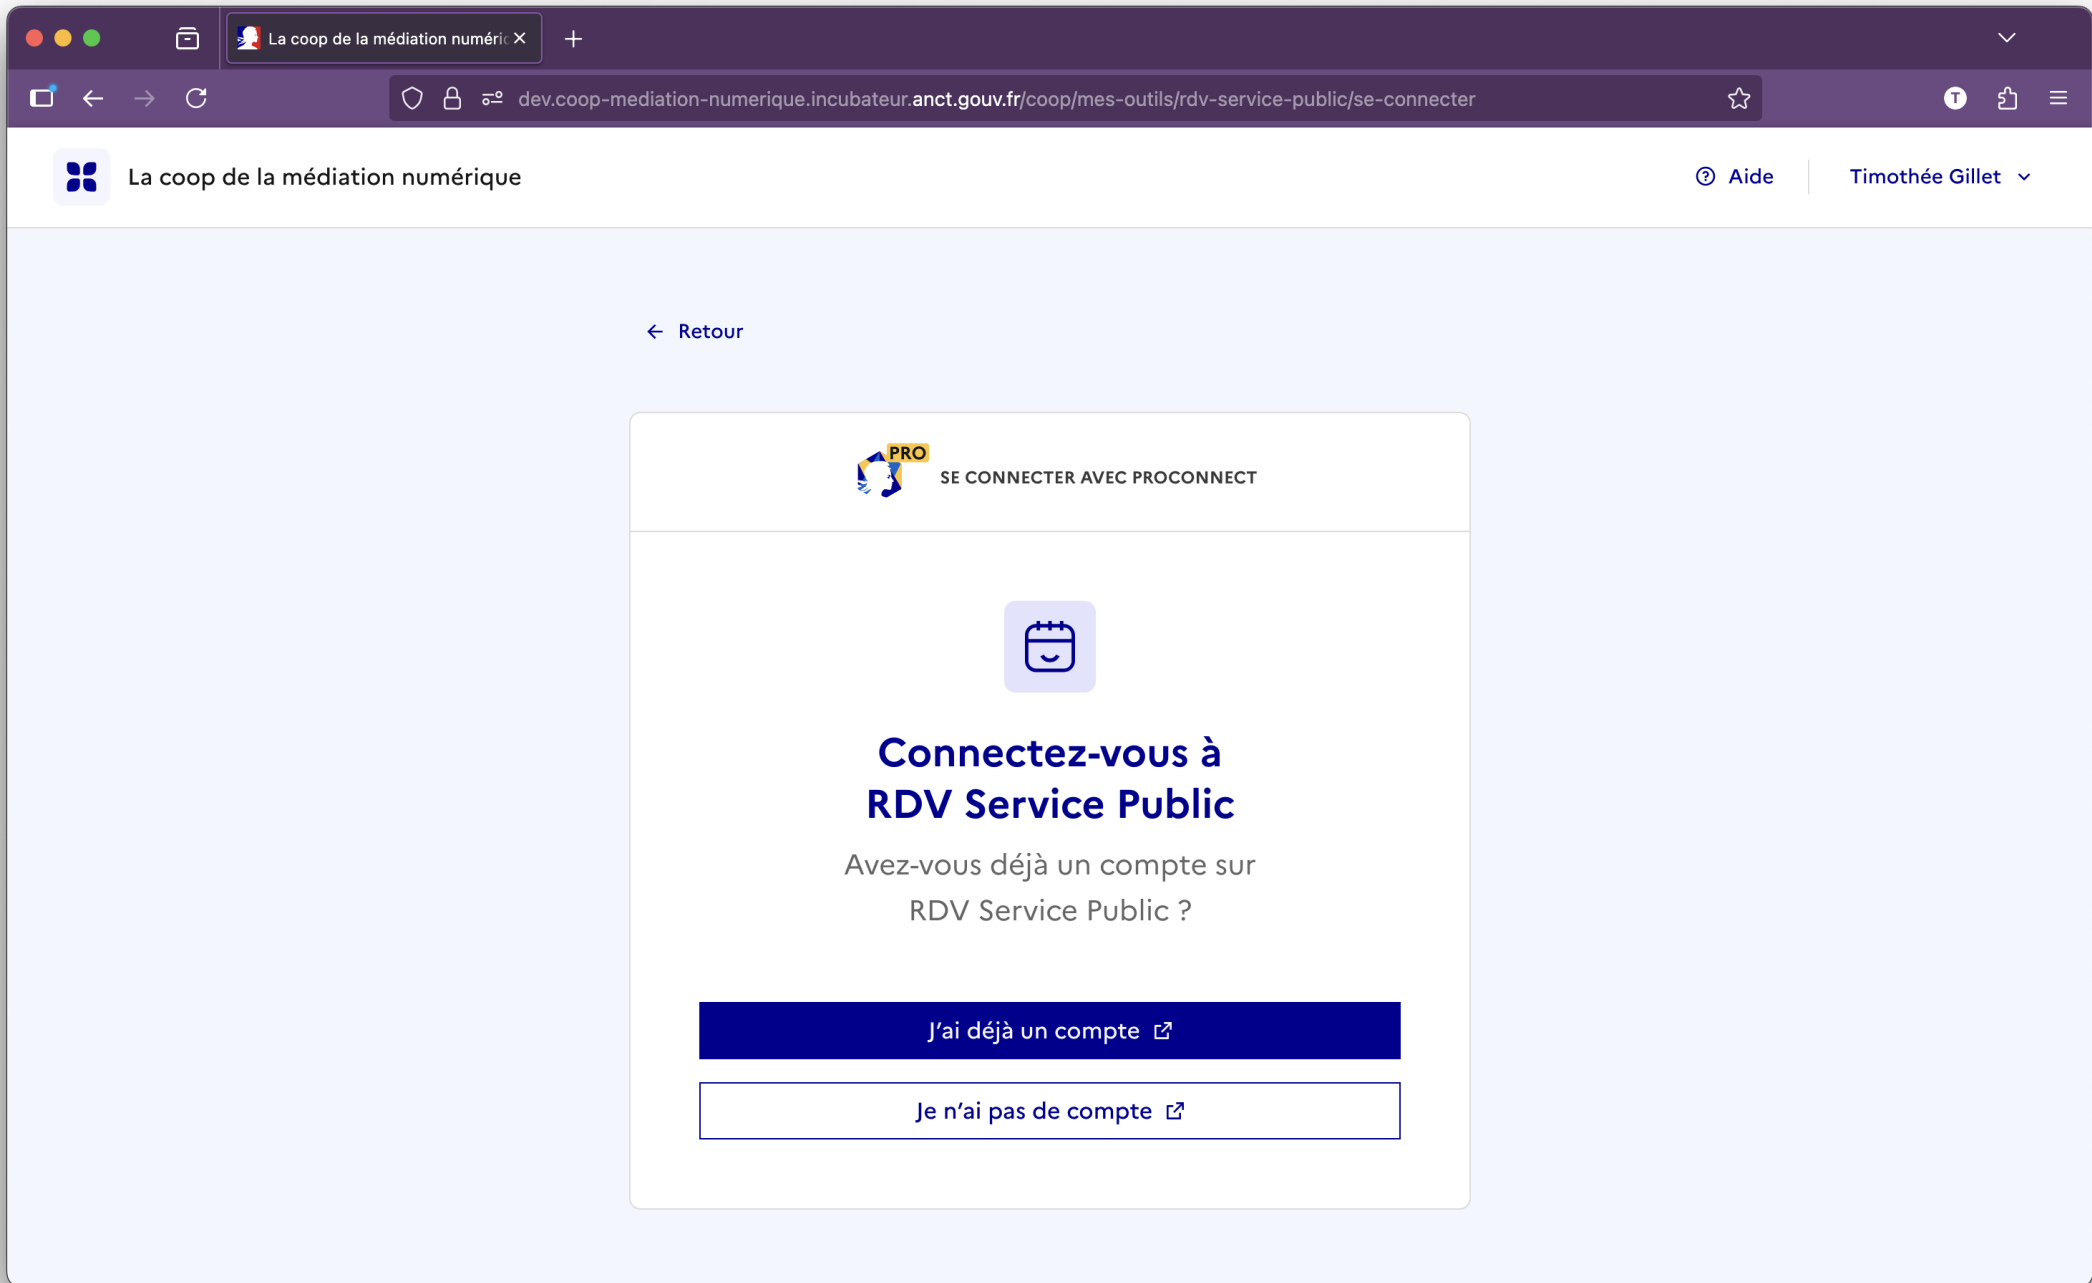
La coop de la médiation numéric

dev.coop-mediation-numerique.incubateur.anct.gouv.fr/coop/mes-outils/rdv-service-public/se-connecter

T

La coop de la médiation numérique

Aide

Timothée Gillet

Retour

PRO

SE CONNECTER AVEC PROCONNECT

Connectez-vous à RDV Service Public

Avez-vous déjà un compte sur RDV Service Public ?

J'ai déjà un compte

Je n'ai pas de compte